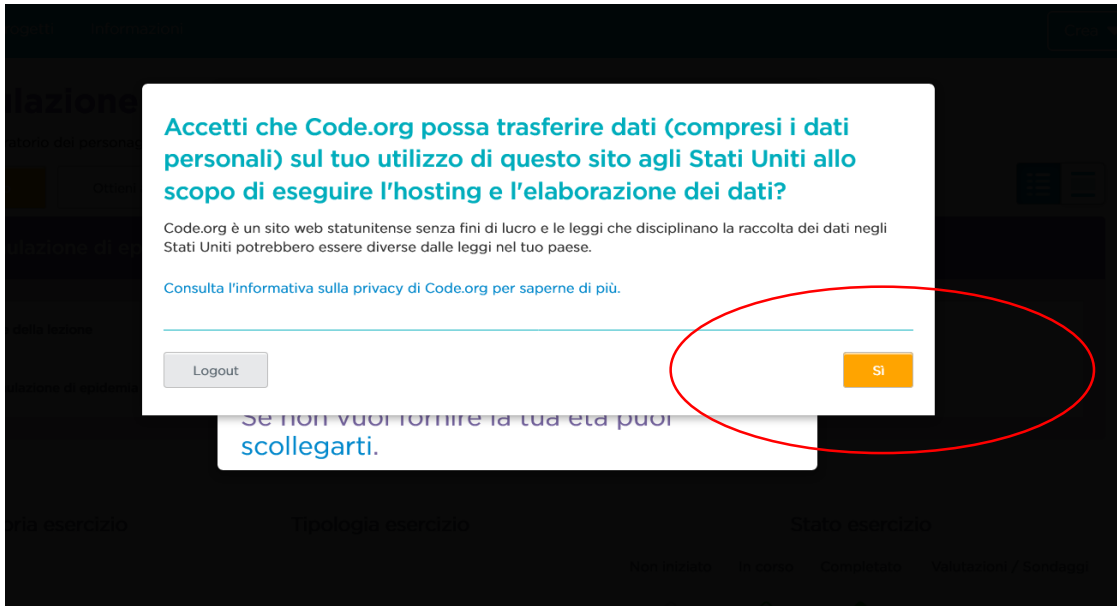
Informazioni

lazione

Accetti che Code.org possa trasferire dati (compresi i dati personali) sul tuo utilizzo di questo sito agli Stati Uniti allo scopo di eseguire l'hosting e l'elaborazione dei dati?

Code.org è un sito web statunitense senza fini di lucro e le leggi che disciplinano la raccolta dei dati negli Stati Uniti potrebbero essere diverse dalle leggi nel tuo paese.

Consulta l'informativa sulla privacy di Code.org per saperne di più.

Logout

Sì

Se non vuoi fornire la tua età puoi scollegarti.

ria esercizio

Tipologia esercizio

Stato esercizio

Non iniziato

In corso

Completato

Valutazioni / Sondaggi